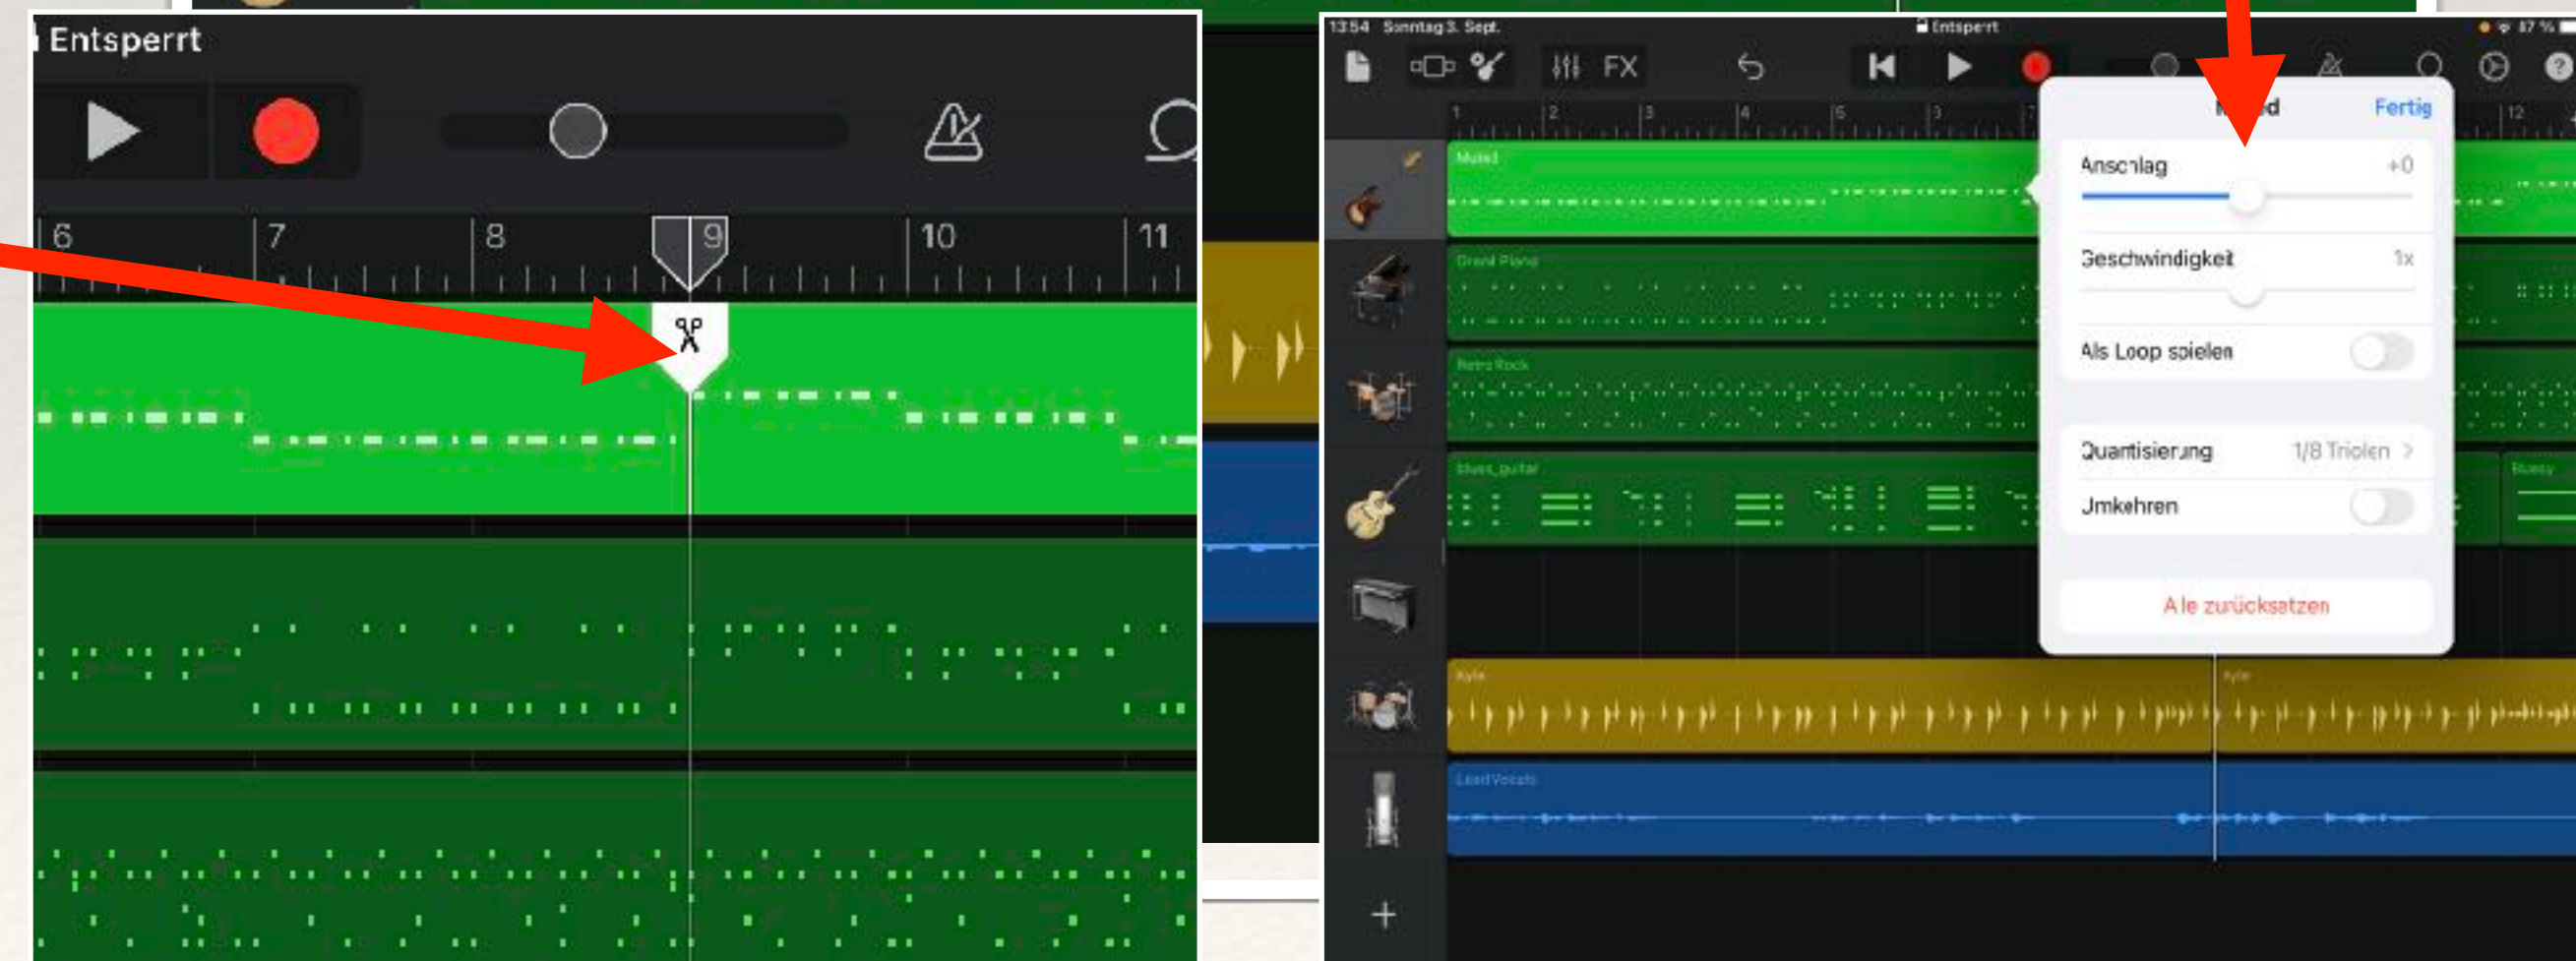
Entsperrt

6 7 8 9 10 11

13:54 Sonntag 3. Sept.

Entsperrt

FX

1 2 3 4 5

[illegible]d

Fertig

Anschlag +0

Geschwindigkeit 1x

Als Loop spielen

Quantisierung 1/8 Triolen >

Umkehren

Alle zurücksetzen

Muted

Grand Piano

Retro Rock

blues_guitar

Kyle

Kyle

Lead Vocals

+